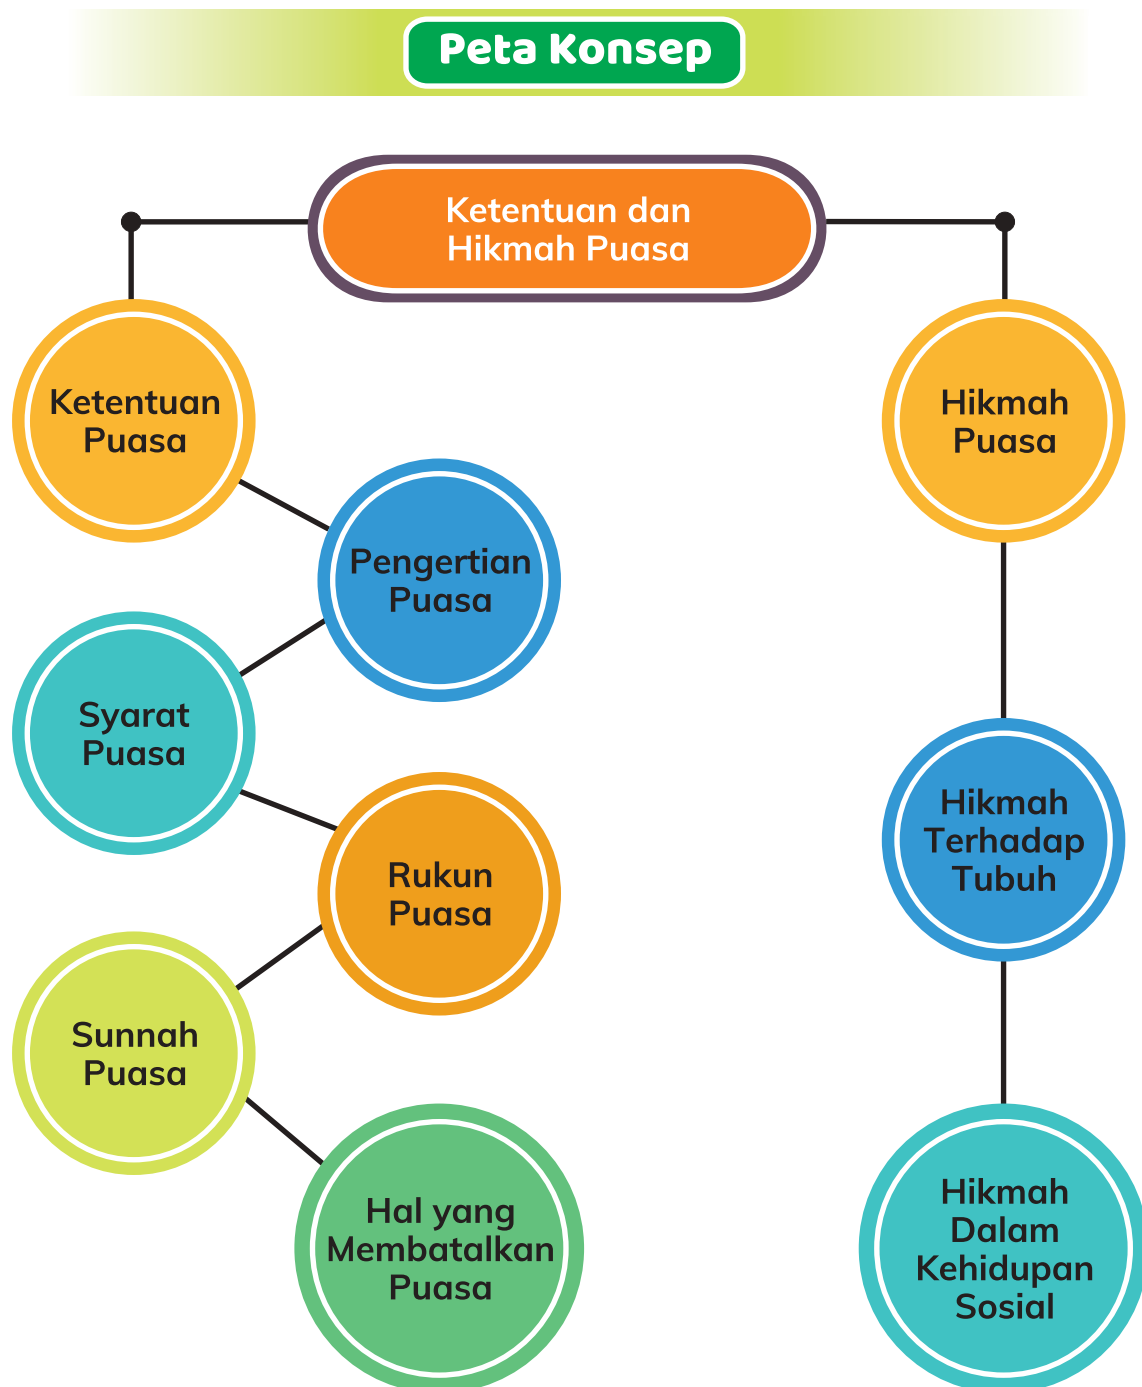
Peta Konsep

Ketentuan dan Hikmah Puasa

Ketentuan Puasa

Pengertian Puasa

Syarat Puasa

Rukun Puasa

Sunnah Puasa

Hal yang Membatalkan Puasa

Hikmah Puasa

Hikmah Terhadap Tubuh

Hikmah Dalam Kehidupan Sosial